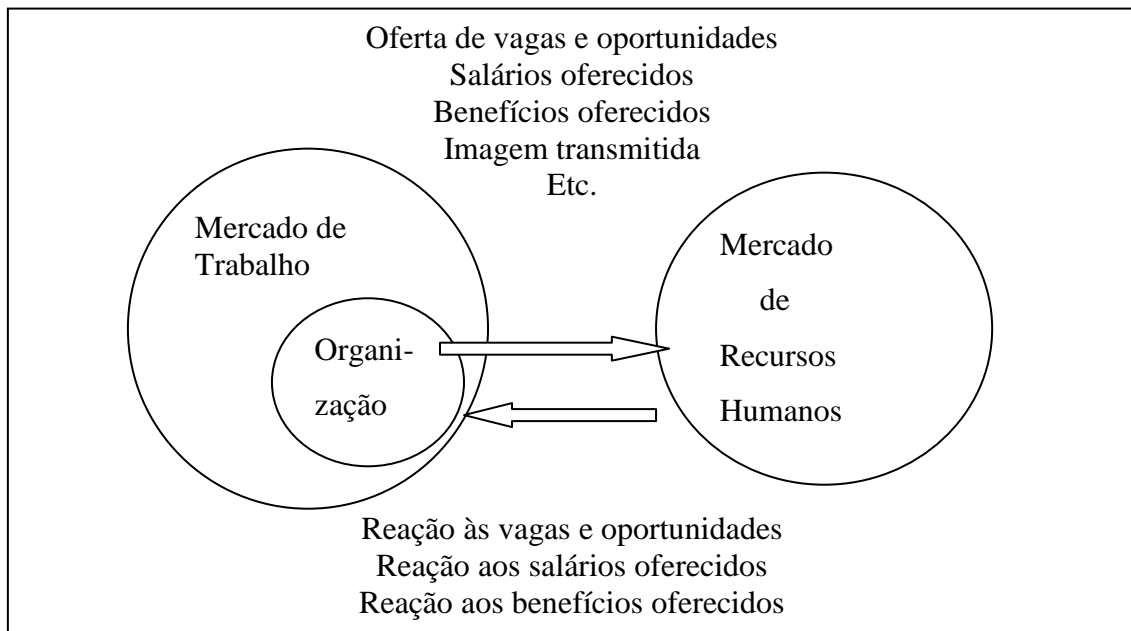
Oferta de vagas e oportunidades
Salários oferecidos
Benefícios oferecidos
Imagem transmitida
Etc.

Mercado de Trabalho

Organização

Mercado de Recursos Humanos

Reação às vagas e oportunidades
Reação aos salários oferecidos
Reação aos benefícios oferecidos